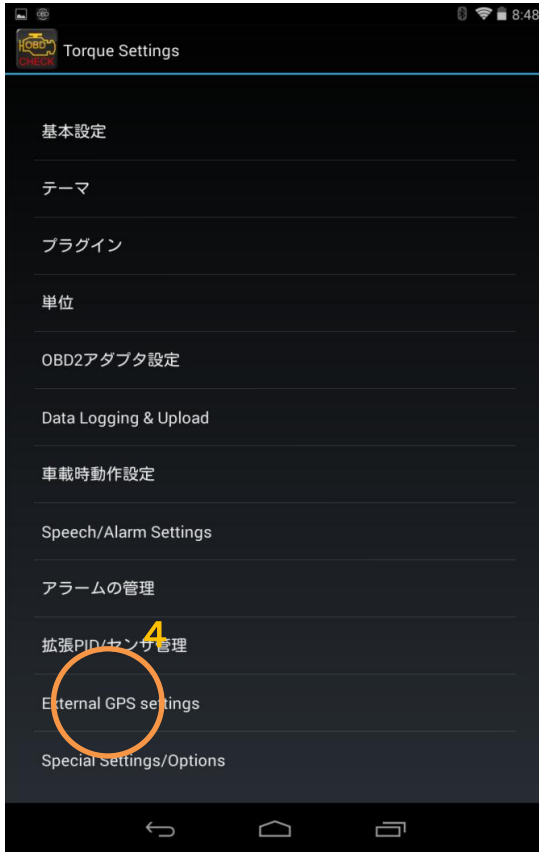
8:48

OBD CHECK Torque Settings

基本設定

テーマ

プラグイン

単位

OBD2アダプタ設定

Data Logging & Upload

車載時動作設定

Speech/Alarm Settings

アラームの管理

4

拡張PID/センサ管理

External GPS settings

Special Settings/Options